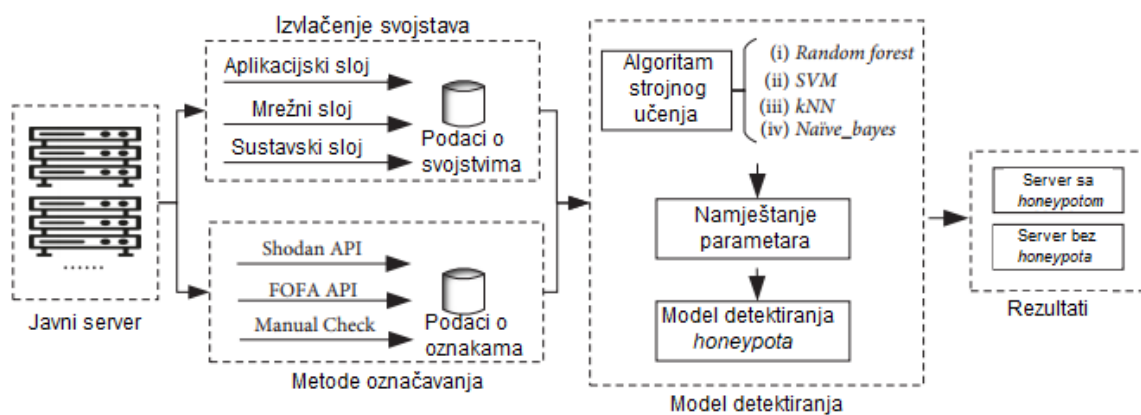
Izvlačenje svojstava

Aplikacijski sloj
Mrežni sloj
Sustavski sloj
Podaci o svojstvima

......
Javni server

Shodan API
FOFA API
Manual Check
Podaci o oznakama

Metode označavanja

Algoritam strojnog učenja
(i) *Random forest*
(ii) *SVM*
(iii) *kNN*
(iv) *Naïve_bayes*

Namještanje parametara

Model detektiranja *honeypota*

Model detektiranja

Server sa *honeypotom*
Server bez *honeypota*

Rezultati